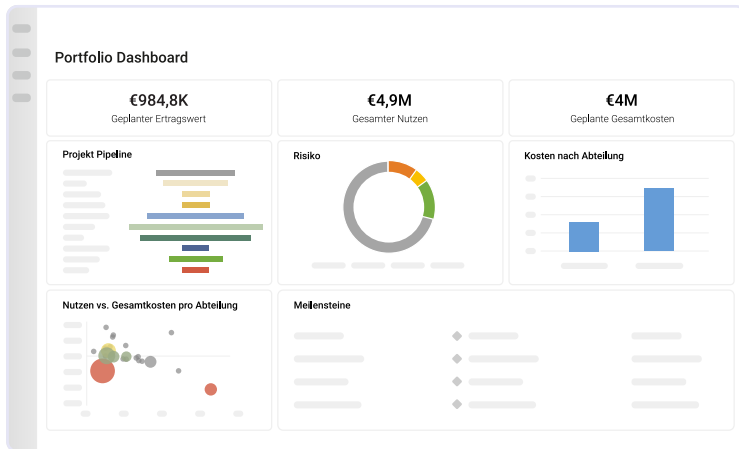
Portfolio Dashboard

€984,8K
Geplanter Ertragswert

€4,9M
Gesamter Nutzen

€4M
Geplante Gesamtkosten

Projekt Pipeline

Risiko

Kosten nach Abteilung

Nutzen vs. Gesamtkosten pro Abteilung

Meilensteine